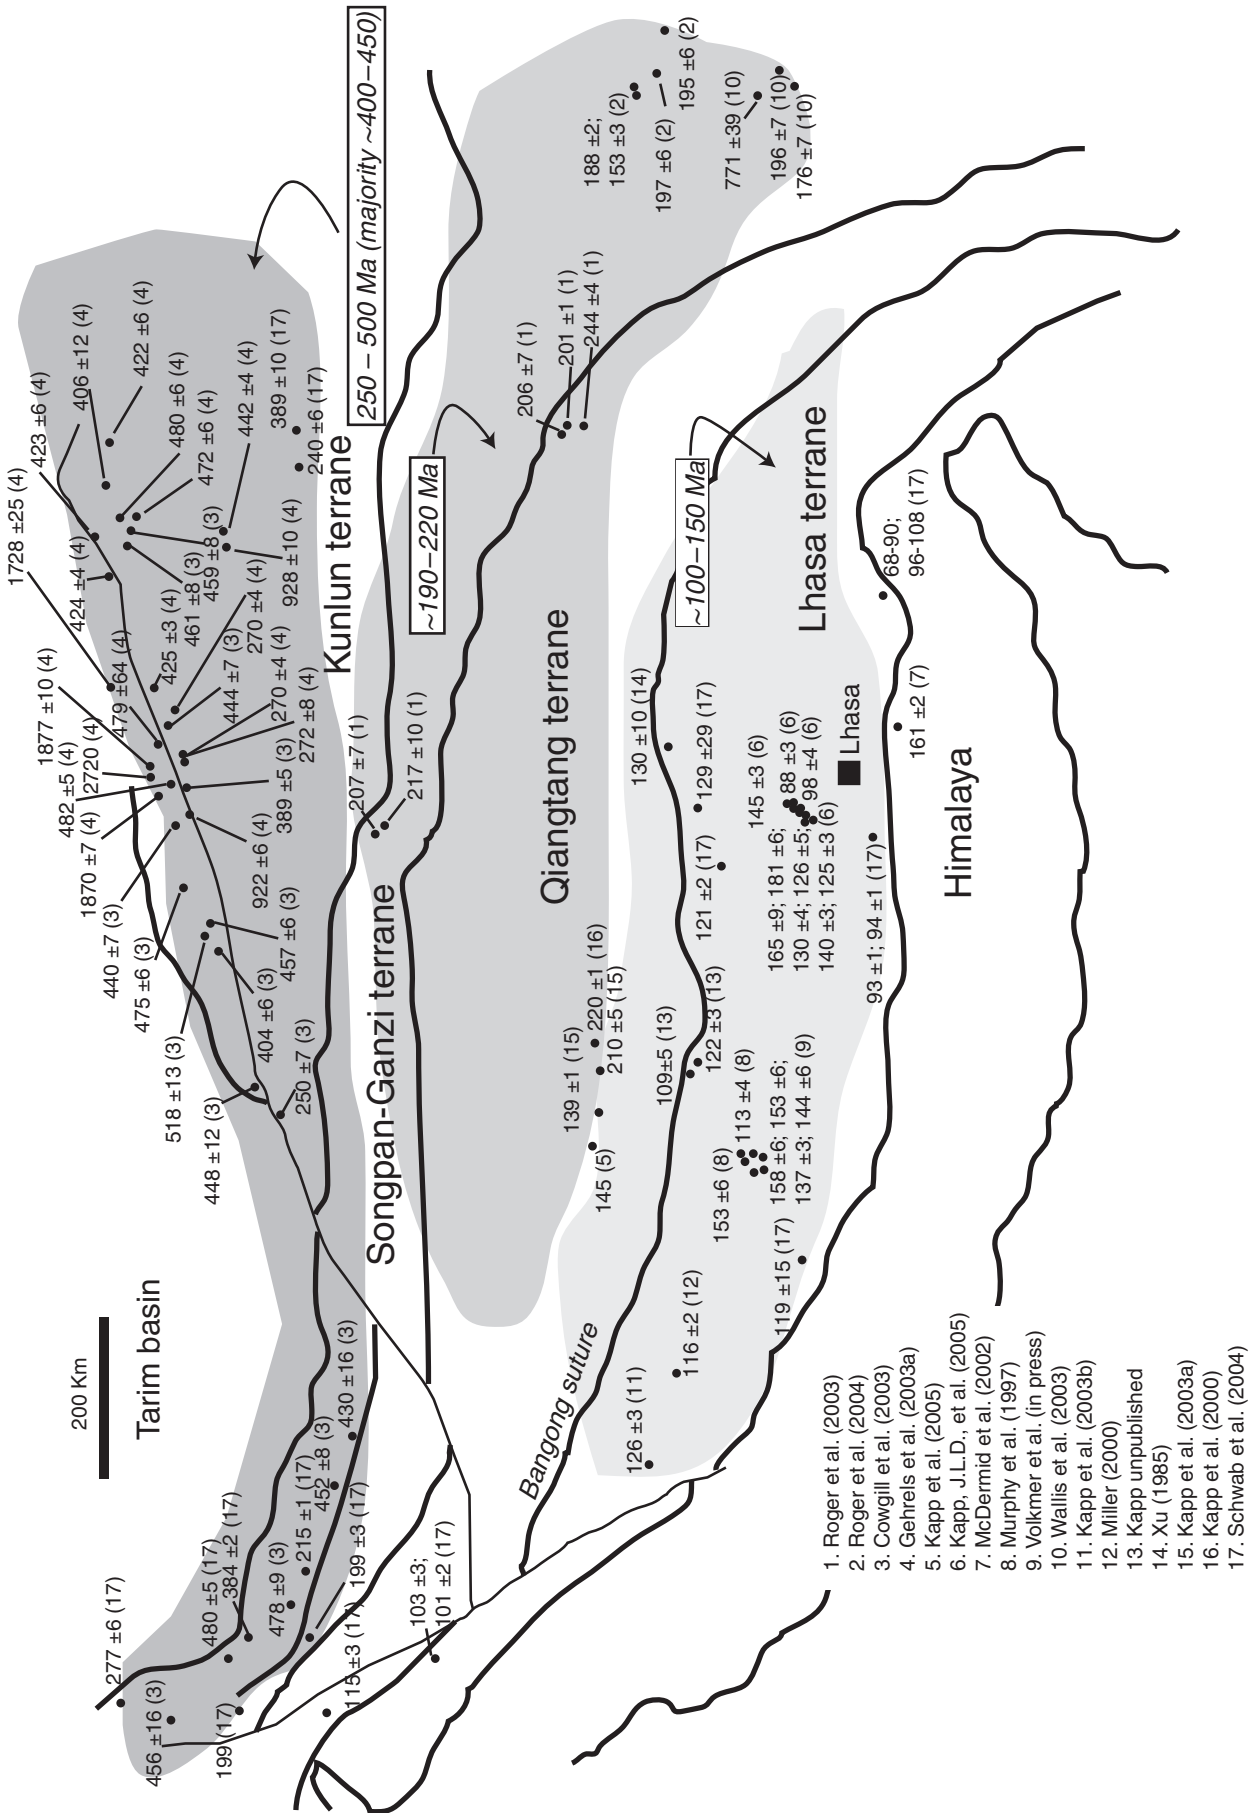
250 – 500 Ma (majority ~400–450)
~190–220 Ma
~100–150 Ma
Kunlun terrane
Songpan-Ganzi terrane
Qiangtang terrane
Lhasa terrane
Lhasa
Himalaya
Tarim basin
200 Km
Bangong suture

188 ±2; 153 ±3 (2)
197 ±6 (2)
195 ±6 (2)
771 ±39 (10)
196 ±7 (10)
176 ±7 (10)
206 ±7 (1)
201 ±1 (1)
244 ±4 (1)
406 ±12 (4)
422 ±6 (4)
423 ±6 (4)
480 ±6 (4)
472 ±6 (4)
442 ±4 (4)
389 ±10 (17)
240 ±6 (17)
1728 ±25 (4)
424 ±4 (4)
461 ±8 (3)
459 ±8 (3)
928 ±10 (4)
425 ±3 (4)
270 ±4 (4)
1877 ±10 (4)
479 ±64 (4)
444 ±7 (3)
270 ±4 (4)
272 ±8 (4)
482 ±5 (4)
2720 (4)
389 ±5 (3)
1870 ±7 (4)
922 ±6 (4)
207 ±7 (1)
217 ±10 (1)
440 ±7 (3)
457 ±6 (3)
475 ±6 (3)
404 ±6 (3)
518 ±13 (3)
250 ±7 (3)
448 ±12 (3)
130 ±10 (14)
129 ±29 (17)
121 ±2 (17)
145 ±3 (6)
165 ±9; 181 ±6; 88 ±3 (6)
130 ±4; 126 ±5; 98 ±4 (6)
140 ±3; 125 ±3 (6)
68-90; 96-108 (17)
161 ±2 (7)
93 ±1; 94 ±1 (17)
139 ±1 (15)
220 ±1 (16)
210 ±5 (15)
109±5 (13)
122 ±3 (13)
145 (5)
153 ±6 (8)
113 ±4 (8)
158 ±6; 153 ±6;
137 ±3; 144 ±6 (9)
119 ±15 (17)
116 ±2 (12)
126 ±3 (11)
277 ±6 (17)
480 ±5 (17)
384 ±2 (17)
478 ±9 (3)
215 ±1 (17)
452 ±8 (3)
430 ±16 (3)
199 ±3 (17)
456 ±16 (3)
199 (17)
115 ±3 (17)
103 ±3; 101 ±2 (17)

1. Roger et al. (2003)
2. Roger et al. (2004)
3. Cowgill et al. (2003)
4. Gehrels et al. (2003a)
5. Kapp et al. (2005)
6. Kapp, J.L.D., et al. (2005)
7. McDermid et al. (2002)
8. Murphy et al. (1997)
9. Volkmer et al. (in press)
10. Wallis et al. (2003)
11. Kapp et al. (2003b)
12. Miller (2000)
13. Kapp unpublished
14. Xu (1985)
15. Kapp et al. (2003a)
16. Kapp et al. (2000)
17. Schwab et al. (2004)